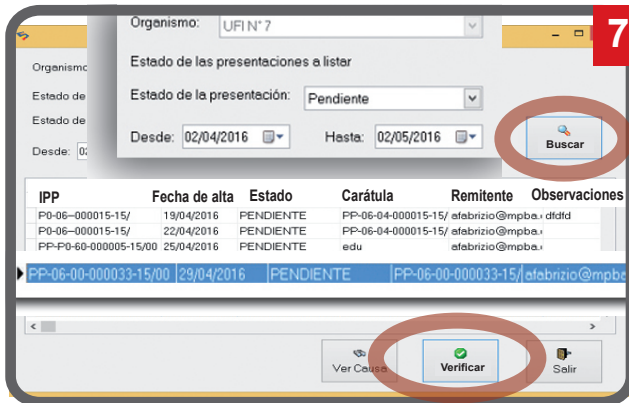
Organismo: UFI N° 7

Estado de las presentaciones a listar

Estado de la presentación: Pendiente

Desde: 02/04/2016 Hasta: 02/05/2016

Buscar

7

Organismo

Estado de

Estado de

Desde: 02

| IPP | Fecha de alta | Estado | Carátula | Remitente | Observaciones |
|---|---|---|---|---|---|
| P0-06--000015-15/ | 19/04/2016 | PENDIENTE | PP-06-04-000015-15/ | afabrizio@mpba. | dfdfd |
| P0-06--000015-15/ | 22/04/2016 | PENDIENTE | PP-06-04-000015-15/ | afabrizio@mpba. | |
| PP-P0-60-000005-15/00 | 25/04/2016 | PENDIENTE | edu | afabrizio@mpba. | |
| PP-06-00-000033-15/00 | 29/04/2016 | PENDIENTE | PP-06-00-000033-15/ | afabrizio@mpba | |

Ver Causa

Verificar

Salir